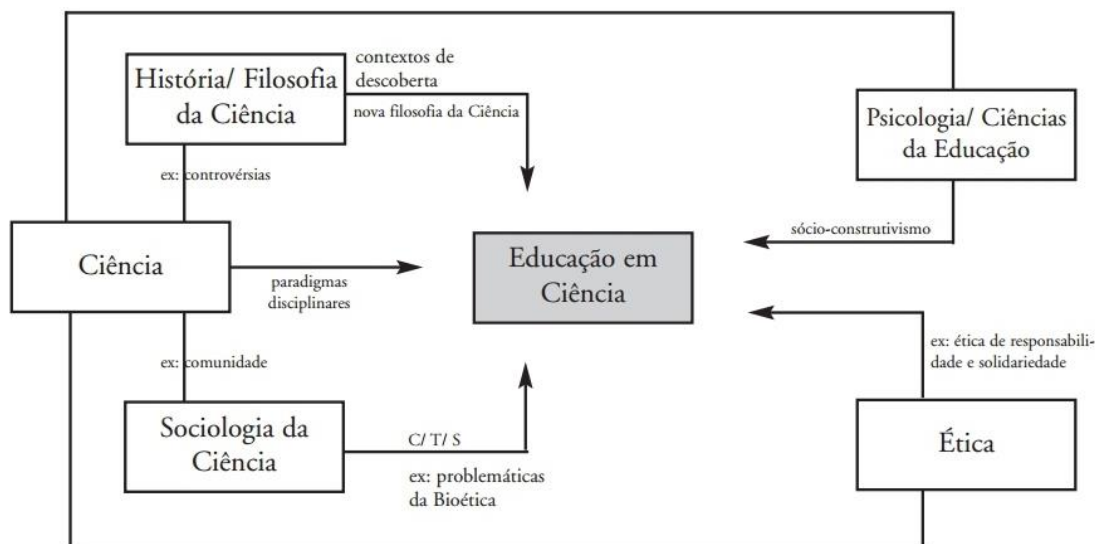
História/ Filosofia da Ciência

contextos de descoberta

nova filosofia da Ciência

Psicologia/ Ciências da Educação

ex: controvérsias

sócio-construtivismo

Ciência

paradigmas disciplinares

Educação em Ciência

ex: comunidade

ex: ética de responsabilidade e solidariedade

Sociologia da Ciência

C/ T/ S

ex: problemáticas da Bioética

Ética